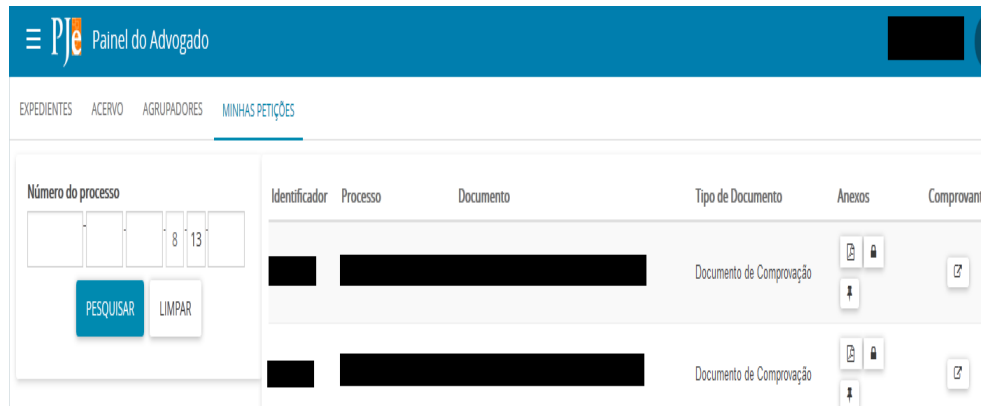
PJe Painel do Advogado

EXPEDIENTES ACERVO AGRUPADORES MINHAS PETIÇÕES

Número do processo

- . . 8 . 13 .

PESQUISAR LIMPAR

| Identificador | Processo | Documento | Tipo de Documento | Anexos | Comprovant |
|---|---|---|---|---|---|
| | | | Documento de Comprovação | | |
| | | | Documento de Comprovação | | |